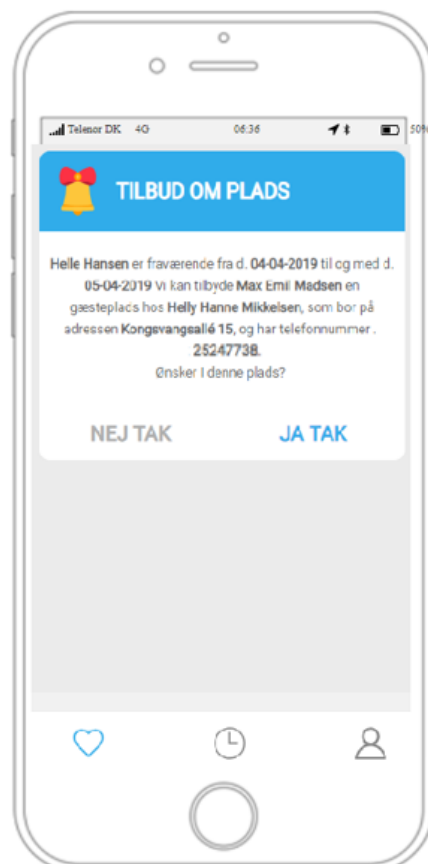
Telenor DK 4G 06:36 50%

TILBUD OM PLADS

Helle Hansen er fraværende fra d. 04-04-2019 til og med d. 05-04-2019 Vi kan tilbyde Max Emil Madsen en gæsteplads hos Helly Hanne Mikkelsen, som bor på adressen Kongsvangsallé 15, og har telefonnummer . 25247738.
Ønsker I denne plads?

NEJ TAK

JA TAK